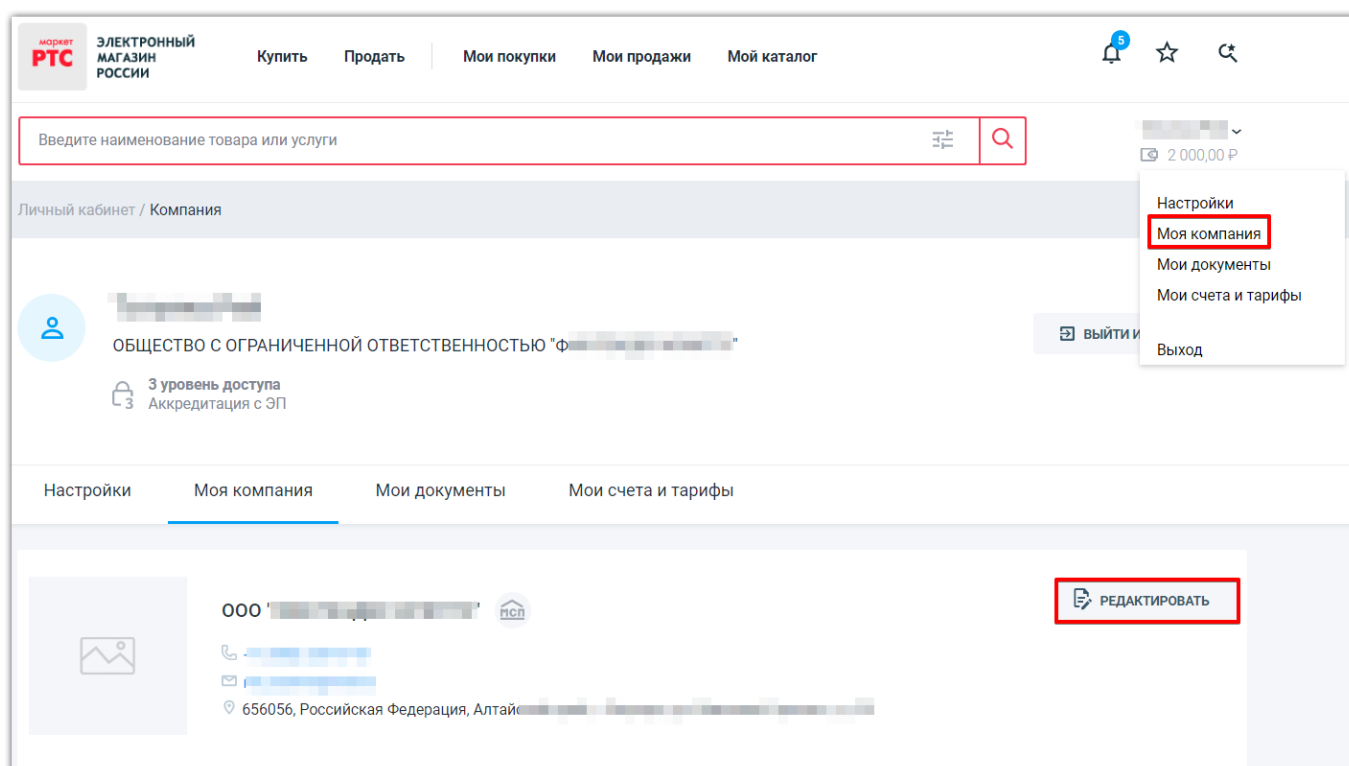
маркет РТС ЭЛЕКТРОННЫЙ МАГАЗИН РОССИИ

Купить Продать Мои покупки Мои продажи Мой каталог

5

Введите наименование товара или услуги

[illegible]
2 000,00 ₽

Личный кабинет / Компания

Настройки
Моя компания
Мои документы
Мои счета и тарифы
Выход

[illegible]
ОБЩЕСТВО С ОГРАНИЧЕННОЙ ОТВЕТСТВЕННОСТЬЮ "Ф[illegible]"

ВЫЙТИ И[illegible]

3 уровень доступа
Аккредитация с ЭП

Настройки Моя компания Мои документы Мои счета и тарифы

ООО '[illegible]' МСП

РЕДАКТИРОВАТЬ

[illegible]
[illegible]
656056, Российская Федерация, Алтай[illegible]